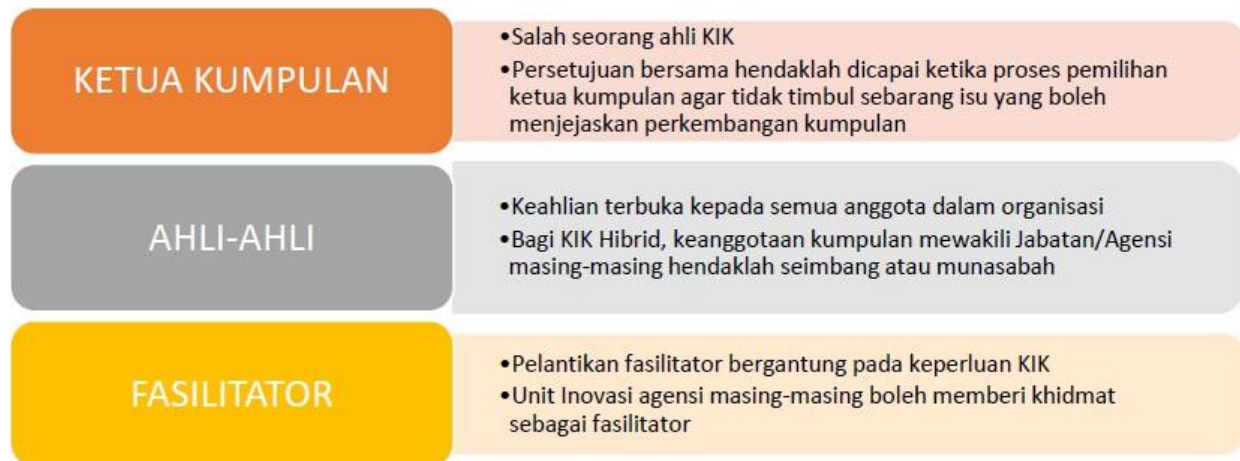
KETUA KUMPULAN

•Salah seorang ahli KIK
•Persetujuan bersama hendaklah dicapai ketika proses pemilihan ketua kumpulan agar tidak timbul sebarang isu yang boleh menjejaskan perkembangan kumpulan

AHLI-AHLI

•Keahlian terbuka kepada semua anggota dalam organisasi
•Bagi KIK Hibrid, keanggotaan kumpulan mewakili Jabatan/Agensi masing-masing hendaklah seimbang atau munasabah

FASILITATOR

•Pelantikan fasilitator bergantung pada keperluan KIK
•Unit Inovasi agensi masing-masing boleh memberi khidmat sebagai fasilitator